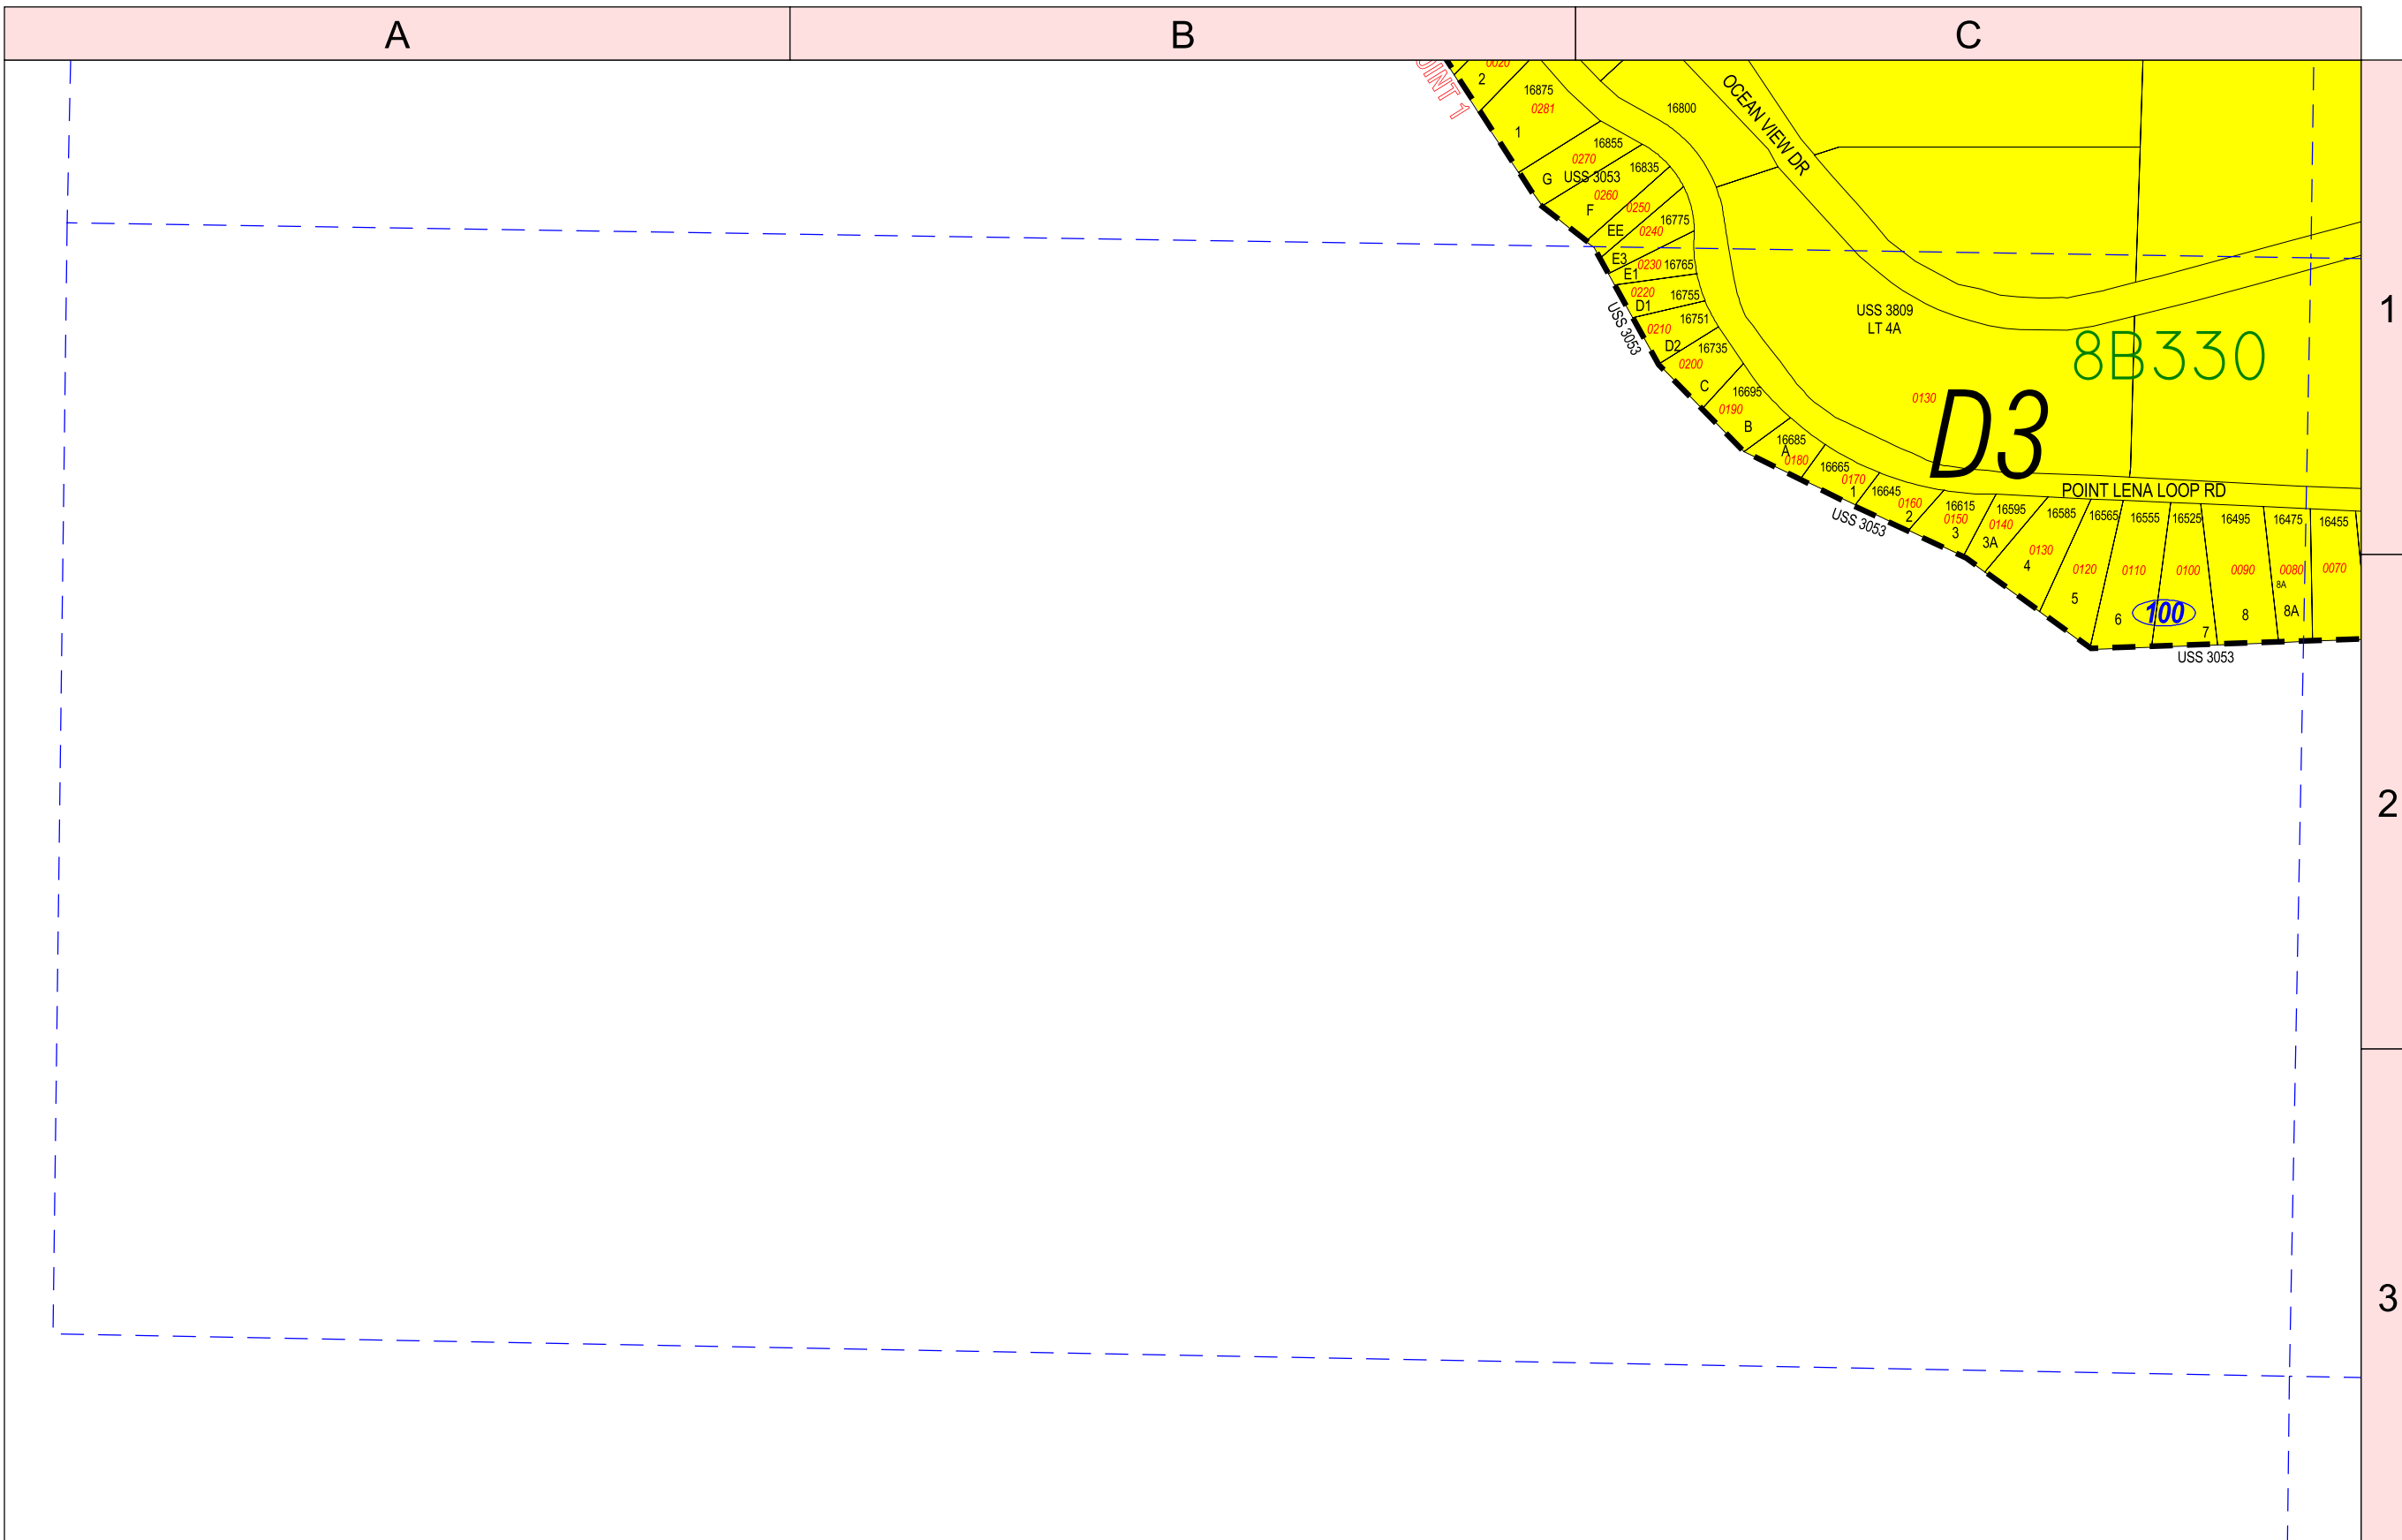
A
B
C
1
2
3

OINT 1
0020
2
16875
0281
1
16800
OCEAN VIEW DR
16855
0270
G
USS 3053
16835
0260
F
0250
16775
EE
0240
E3
0230
16765
E1
0220
16755
D1
USS 3053
0210
16751
D2
16735
0200
C
16695
0190
B
16685
A
0180
16665
0170
1
16645
0160
2
USS 3053
16615
0150
3
16595
0140
3A
16585
0130
4
16565
0120
5
16555
0110
6
16525
0100
100
7
16495
0090
8
16475
0080
8A
8A
16455
0070
USS 3053
USS 3809
LT 4A
0130
D3
8B330
POINT LENA LOOP RD